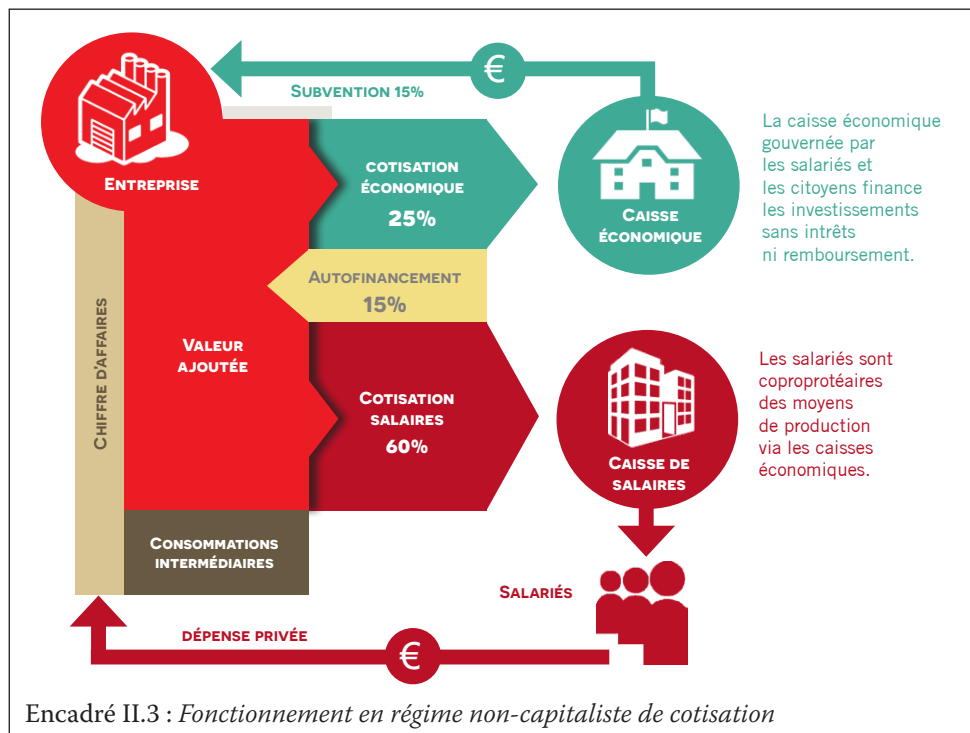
€

Subvention 15%

Entreprise

Cotisation économique
25%

Caisse économique

La caisse économique gouvernée par les salariés et les citoyens finance les investissements sans intréts ni remboursement.

Autofinancement
15%

Chiffre d'affaires

Valeur ajoutée

Cotisation salaires
60%

Caisse de salaires

Les salariés sont coproproteaires des moyens de production via les caisses économiques.

Consommations intermédiaires

Salariés

Dépense privée

€

Encadré II.3 : *Fonctionnement en régime non-capitaliste de cotisation*